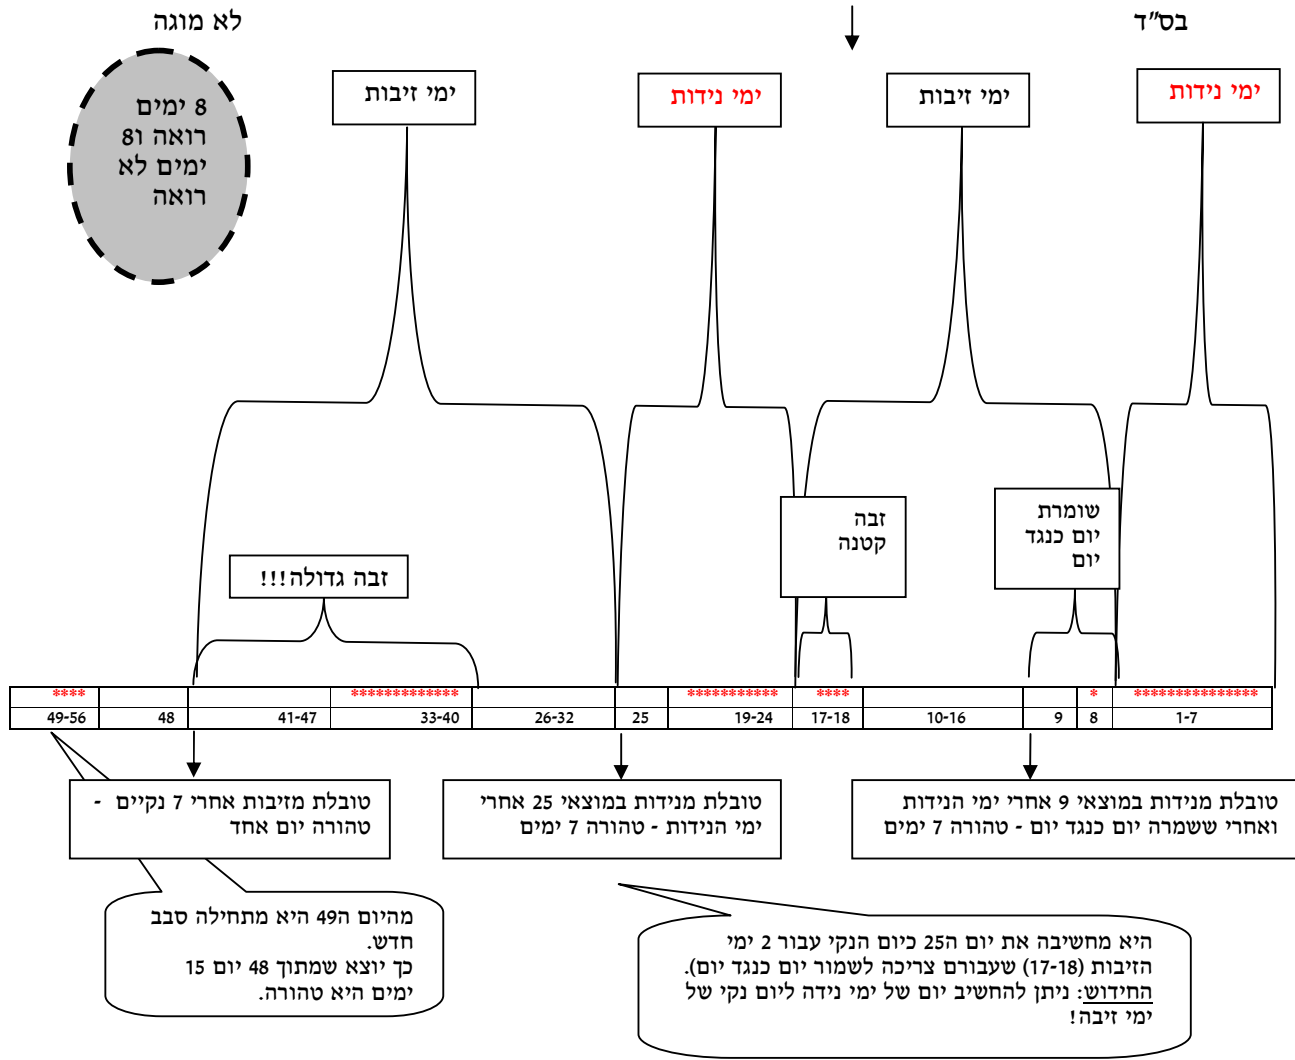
בס"ד

לא מוגה

8 ימים רואה 18 ימים לא רואה

ימי נידות

ימי זיבות

ימי נידות

ימי זיבות

שומרת יום כנגד יום

זבה קטנה

זבה גדולה!!!

| **** | | | ************ | | | *********** | **** | | | * | ************** |
|---|---|---|---|---|---|---|---|---|---|---|---|
| 49-56 | 48 | 41-47 | 33-40 | 26-32 | 25 | 19-24 | 17-18 | 10-16 | 9 | 8 | 1-7 |

טובלת מנידות במוצאי 9 אחרי ימי הנידות ואחרי ששמרה יום כנגד יום - טהורה 7 ימים

טובלת מנידות במוצאי 25 אחרי ימי הנידות - טהורה 7 ימים

טובלת מזיבות אחרי 7 נקיים - טהורה יום אחד

מהיום ה49 היא מתחילה סבב חדש.
כך יוצא שמתוך 48 יום 15 ימים היא טהורה.

היא מחשיבה את יום ה25 כיום הנקי עבור 2 ימי הזיבות (17-18) שעבורם צריכה לשמור יום כנגד יום).
החידוש: ניתן להחשיב יום של ימי נידה ליום נקי של ימי זיבה!